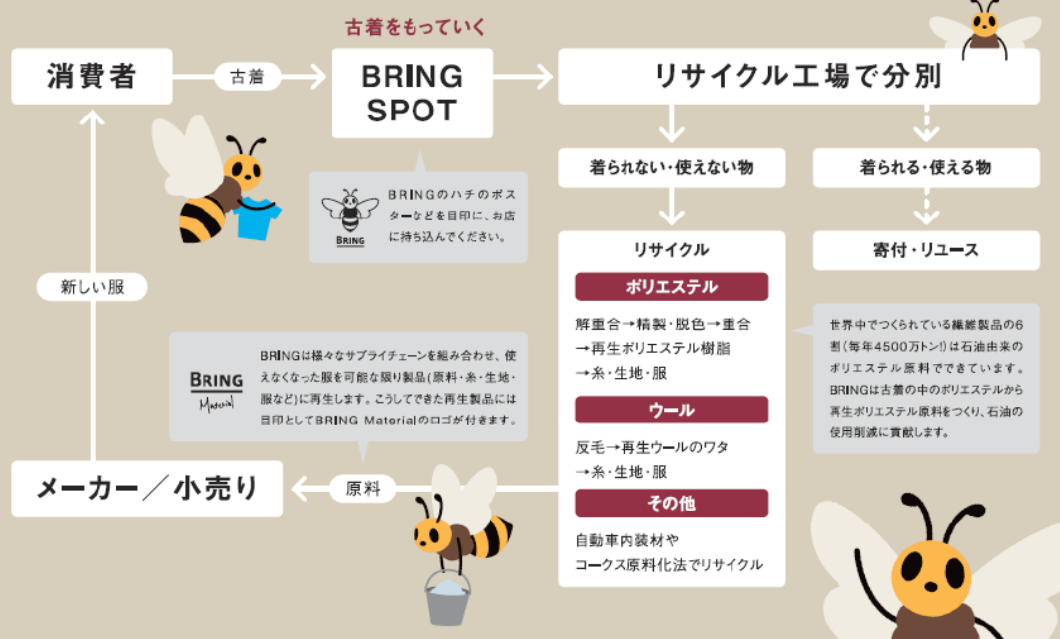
古着をもっていく

消費者

古着

BRING SPOT

リサイクル工場で分別

着られない・使えない物

着られる・使える物

BRING

BRINGのハチのポスターなどを目印に、お店に持ち込んでください。

リサイクル

寄付・リユース

ポリエステル

解重合→精製・脱色→重合→再生ポリエステル樹脂→糸・生地・服

新しい服

BRING Material

BRINGは様々なサプライチェーンを組み合わせ、使えなくなった服を可能な限り製品(原料・糸・生地・服など)に再生します。こうしてできた再生製品には目印としてBRING Materialのロゴが付きます。

世界中でつくられている繊維製品の6割(毎年4500万トン!)は石油由来のポリエステル原料でできています。BRINGは古着の中のポリエステルから再生ポリエステル原料をつくり、石油の使用削減に貢献します。

ウール

反毛→再生ウールのワタ→糸・生地・服

メーカー／小売り

原料

その他

自動車内装材やコークス原料化法でリサイクル